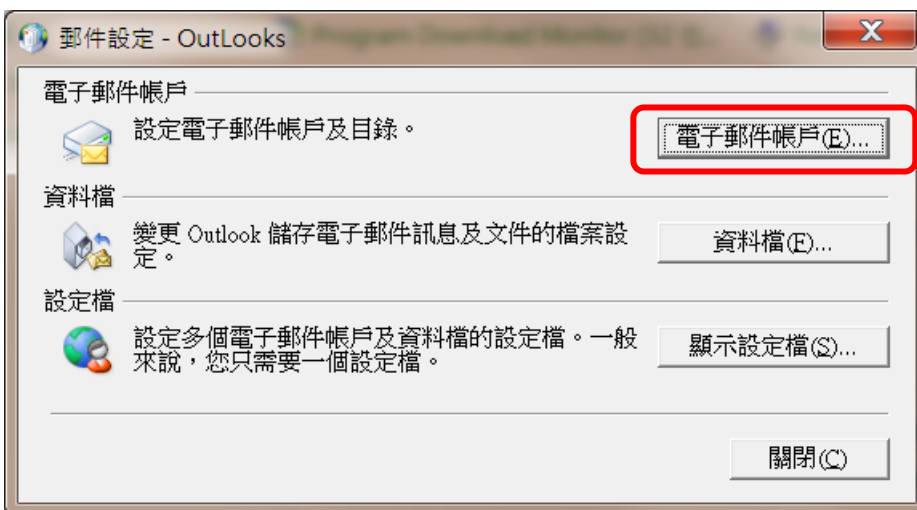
郵件設定 - OutLooks

電子郵件帳戶

設定電子郵件帳戶及目錄。

電子郵件帳戶(E)...

資料檔

變更 Outlook 儲存電子郵件訊息及文件的檔案設定。

資料檔(F)...

設定檔

設定多個電子郵件帳戶及資料檔的設定檔。一般來說，您只需要一個設定檔。

顯示設定檔(S)...

關閉(C)